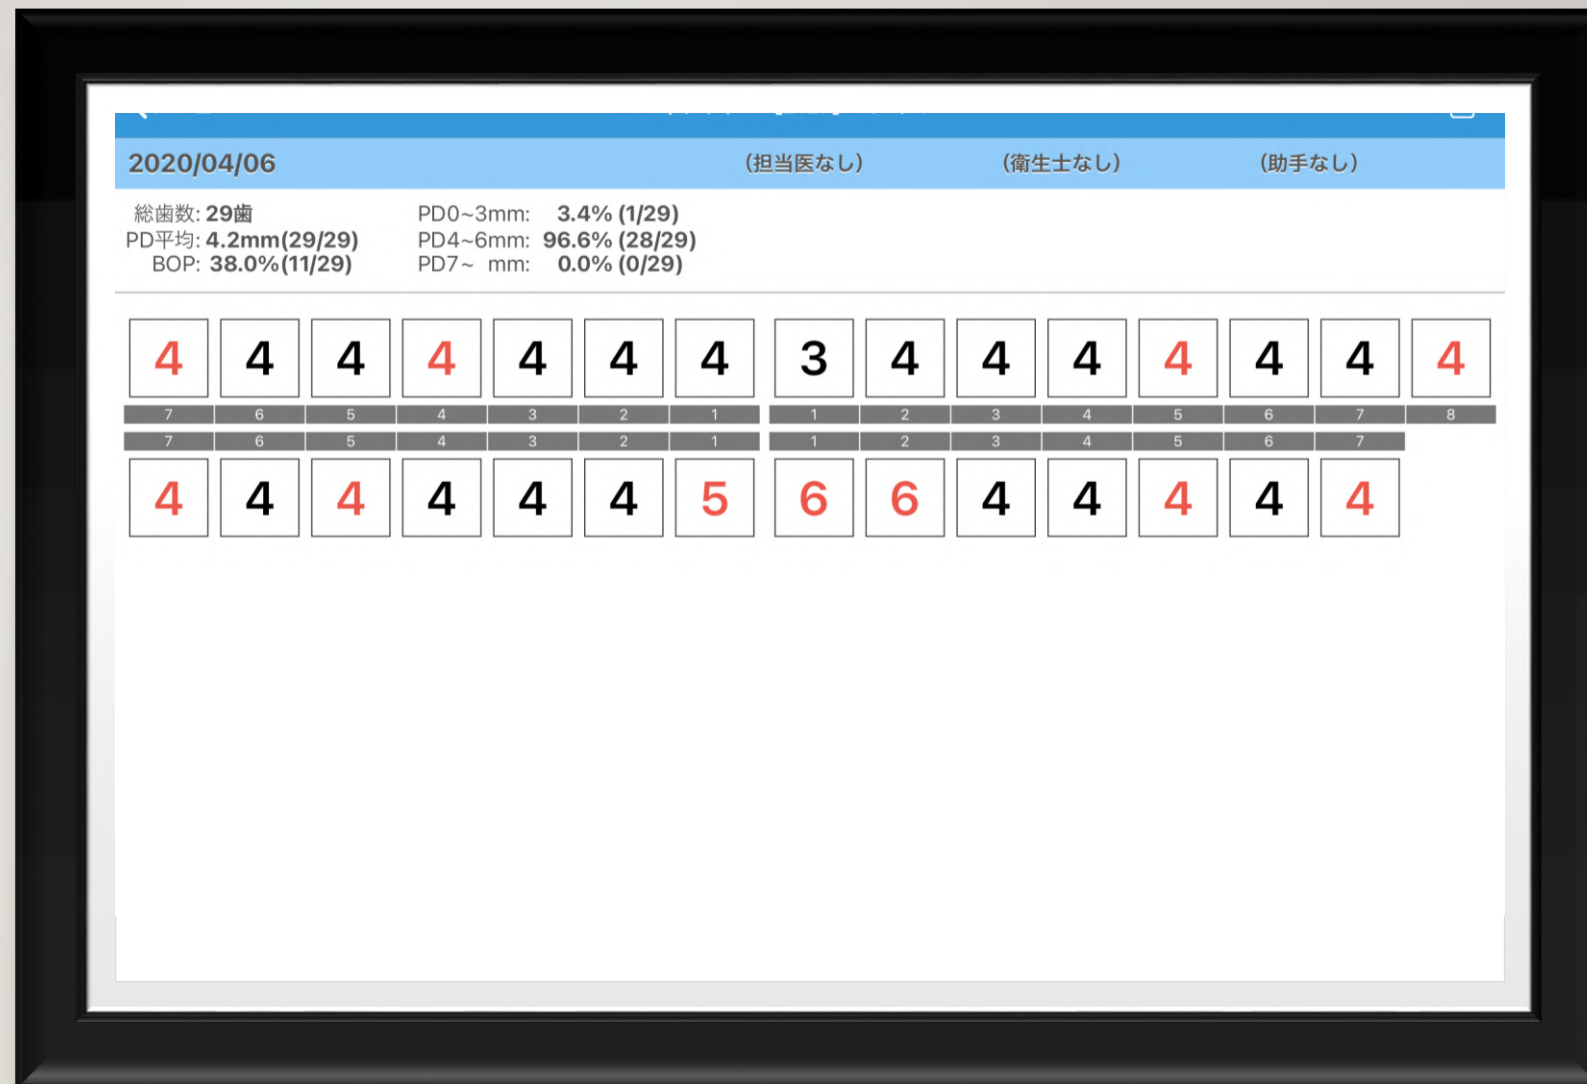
2020/04/06 (担当医なし) (衛生士なし) (助手なし)

総歯数: 29歯
PD平均: 4.2mm(29/29)
BOP: 38.0%(11/29)

PD0~3mm: 3.4% (1/29)
PD4~6mm: 96.6% (28/29)
PD7~ mm: 0.0% (0/29)

| 4 | 4 | 4 | 4 | 4 | 4 | 4 | 3 | 4 | 4 | 4 | 4 | 4 | 4 | 4 |
|---|---|---|---|---|---|---|---|---|---|---|---|---|---|---|
| 7 | 6 | 5 | 4 | 3 | 2 | 1 | 1 | 2 | 3 | 4 | 5 | 6 | 7 | 8 |
| 7 | 6 | 5 | 4 | 3 | 2 | 1 | 1 | 2 | 3 | 4 | 5 | 6 | 7 | |
| 4 | 4 | 4 | 4 | 4 | 4 | 5 | 6 | 6 | 4 | 4 | 4 | 4 | 4 | |